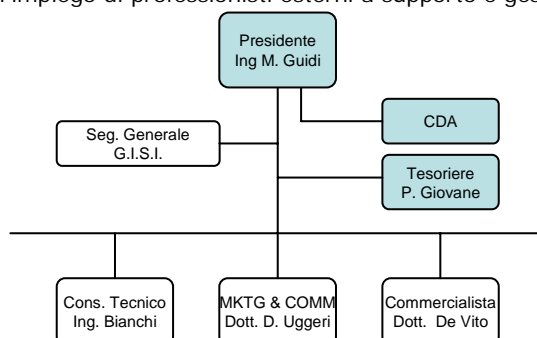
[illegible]impiego di professionisti esterni a supporto e ges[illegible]

Presidente
Ing M. Guidi

CDA

Seg. Generale
G.I.S.I.

Tesoriere
P. Giovane

Cons. Tecnico
Ing. Bianchi

MKTG & COMM
Dott. D. Uggeri

Commercialista
Dott. De Vito